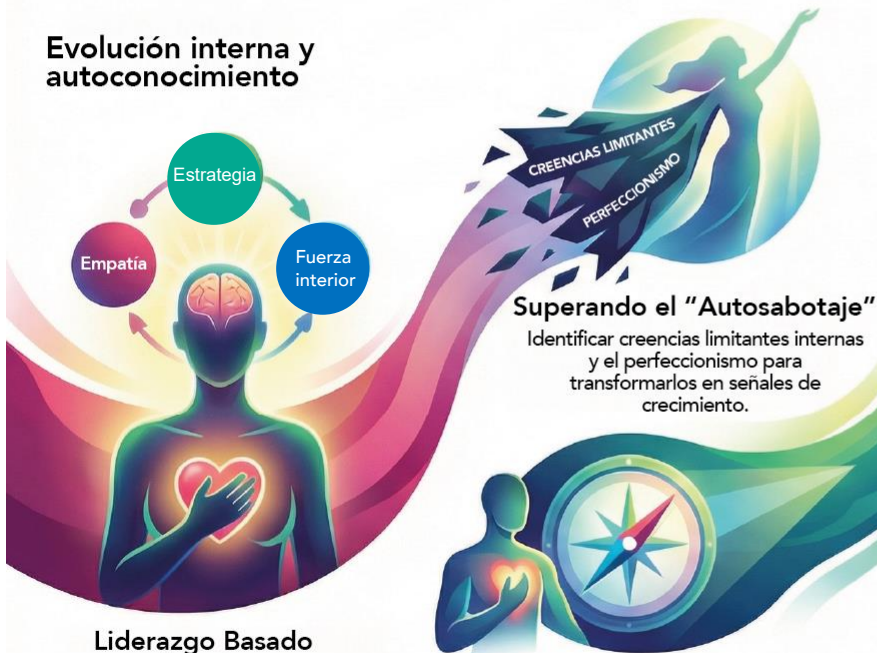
Evolución interna y autoconocimiento

Estrategia

Empatía

Fuerza interior

CREENCIAS LIMITANTES

PERFECCIONISMO

Superando el "Autosabotaje"

Identificar creencias limitantes internas y el perfeccionismo para transformarlos en señales de crecimiento.

Liderazgo Basado